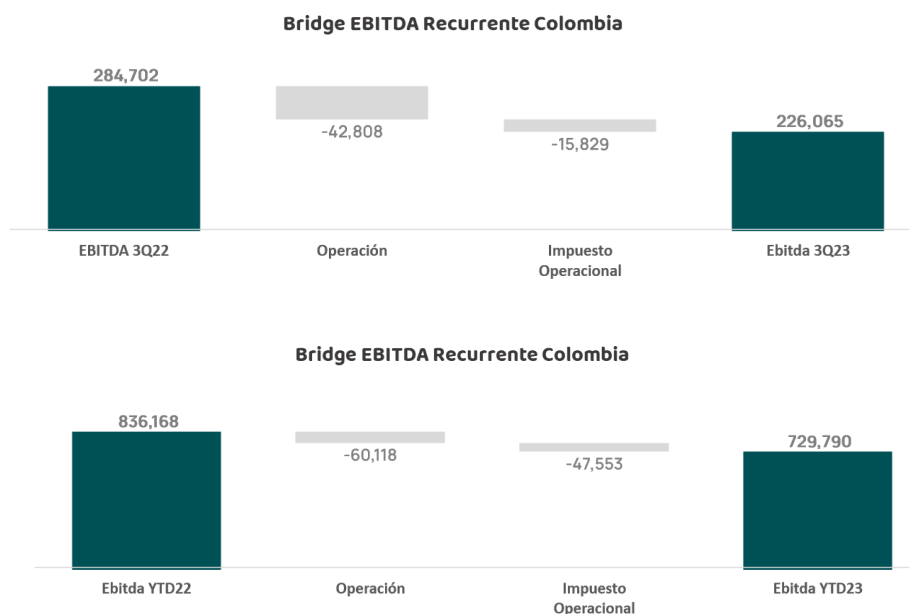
Bridge EBITDA Recurrente Colombia

284,702
-42,808
-15,829
226,065

EBITDA 3Q22
Operación
Impuesto Operacional
Ebitda 3Q23

Bridge EBITDA Recurrente Colombia

836,168
-60,118
-47,553
729,790

Ebitda YTD22
Operación
Impuesto Operacional
Ebitda YTD23